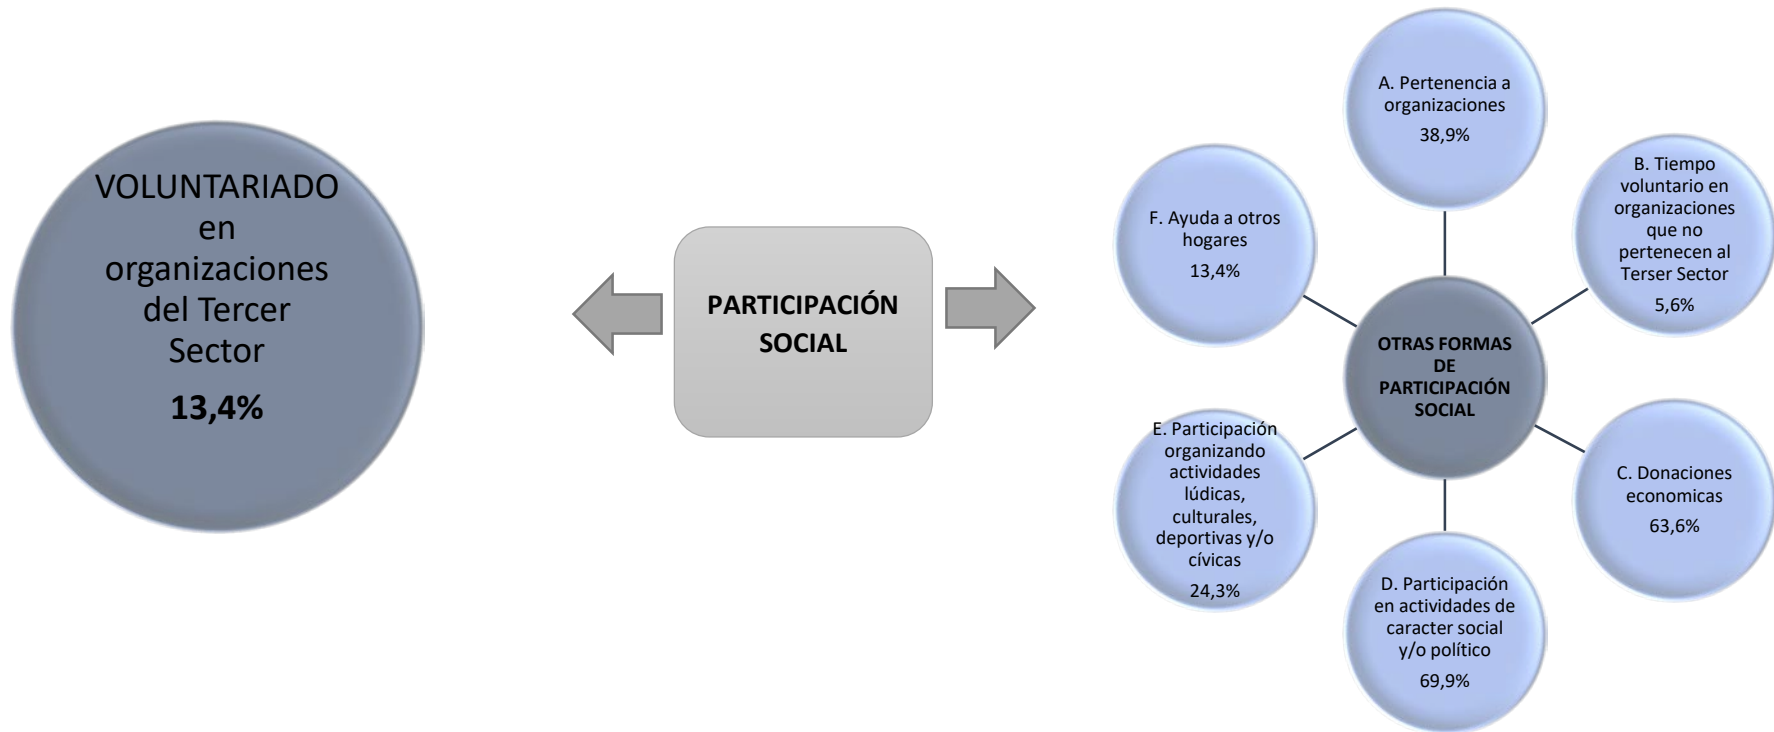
VOLUNTARIADO en organizaciones del Tercer Sector

13,4%

PARTICIPACIÓN SOCIAL

OTRAS FORMAS DE PARTICIPACIÓN SOCIAL

A. Pertenencia a organizaciones
38,9%

B. Tiempo voluntario en organizaciones que no pertenecen al Terser Sector
5,6%

C. Donaciones economicas
63,6%

D. Participación en actividades de caracter social y/o político
69,9%

E. Participación organizando actividades lúdicas, culturales, deportivas y/o cívicas
24,3%

F. Ayuda a otros hogares
13,4%